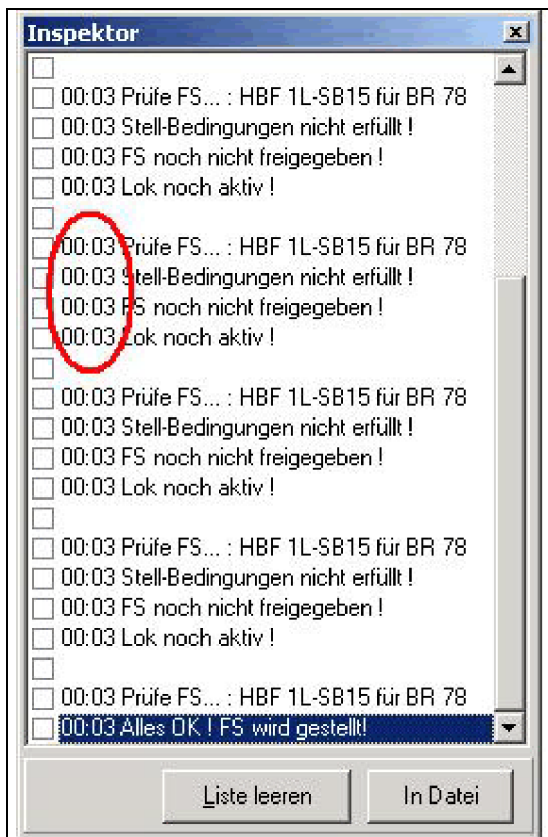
Inspektor

00:03 Prüfe FS... : HBF 1L-SB15 für BR 78
00:03 Stell-Bedingungen nicht erfüllt !
00:03 FS noch nicht freigegeben !
00:03 Lok noch aktiv !

00:03 Prüfe FS... : HBF 1L-SB15 für BR 78
00:03 Stell-Bedingungen nicht erfüllt !
00:03 FS noch nicht freigegeben !
00:03 Lok noch aktiv !

00:03 Prüfe FS... : HBF 1L-SB15 für BR 78
00:03 Stell-Bedingungen nicht erfüllt !
00:03 FS noch nicht freigegeben !
00:03 Lok noch aktiv !

00:03 Prüfe FS... : HBF 1L-SB15 für BR 78
00:03 Stell-Bedingungen nicht erfüllt !
00:03 FS noch nicht freigegeben !
00:03 Lok noch aktiv !

00:03 Prüfe FS... : HBF 1L-SB15 für BR 78
00:03 Alles OK ! FS wird gestellt!

Liste leeren
In Datei